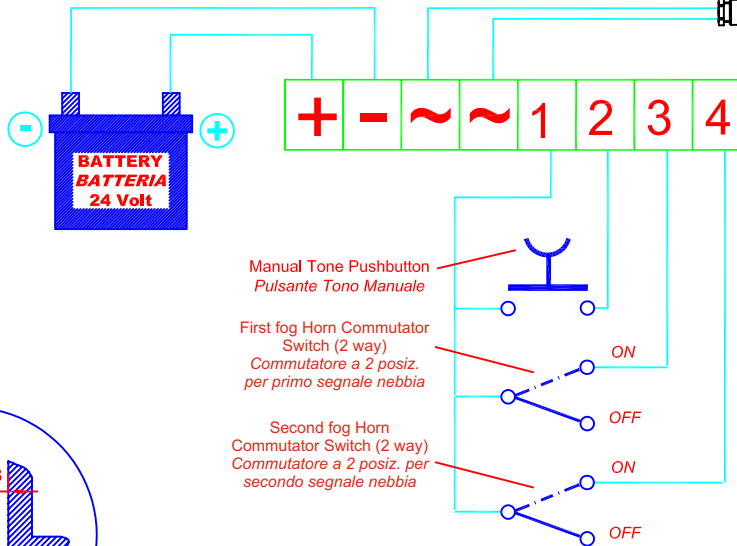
-
+
BATTERY
BATTERIA
24 Volt

+ - ~ ~ 1 2 3 4

Manual Tone Pushbutton
Pulsante Tono Manuale

First fog Horn Commutator Switch (2 way)
Commutatore a 2 posiz. per primo segnale nebbia

ON
OFF

Second fog Horn Commutator Switch (2 way)
Commutatore a 2 posiz. per secondo segnale nebbia

ON
OFF